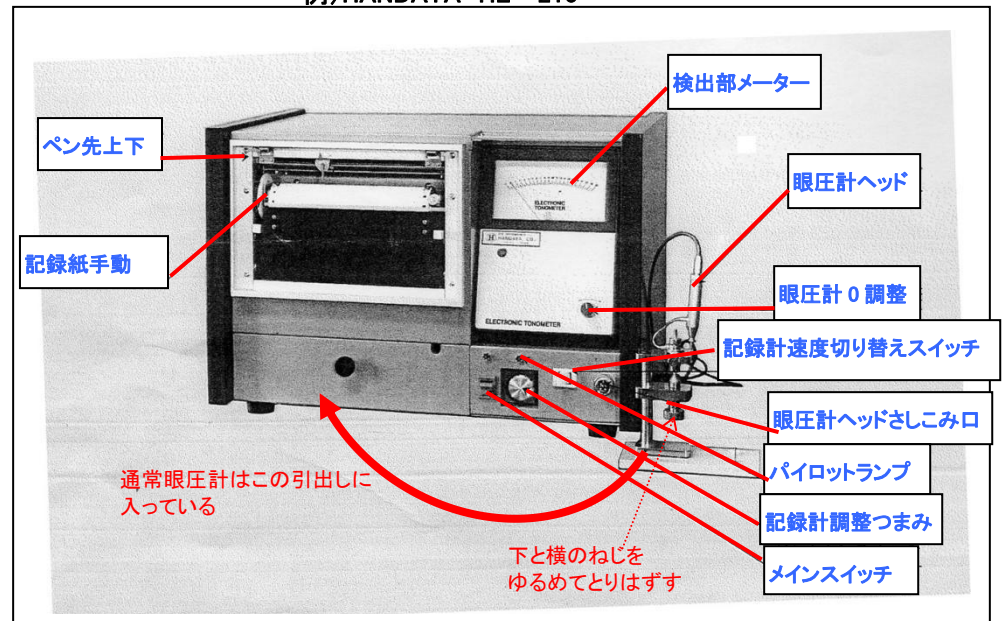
ペン先上下

記録紙手動

検出部メーター

ELECTRONIC TONOMETER

ELECTRONIC TONOMETER

眼圧計ヘッド

眼圧計０調整

記録計速度切り替えスイッチ

眼圧計ヘッドさしこみ口

パイロットランプ

記録計調整つまみ

メインスイッチ

通常眼圧計はこの引出しに入っている

下と横のねじをゆるめてとりはずす